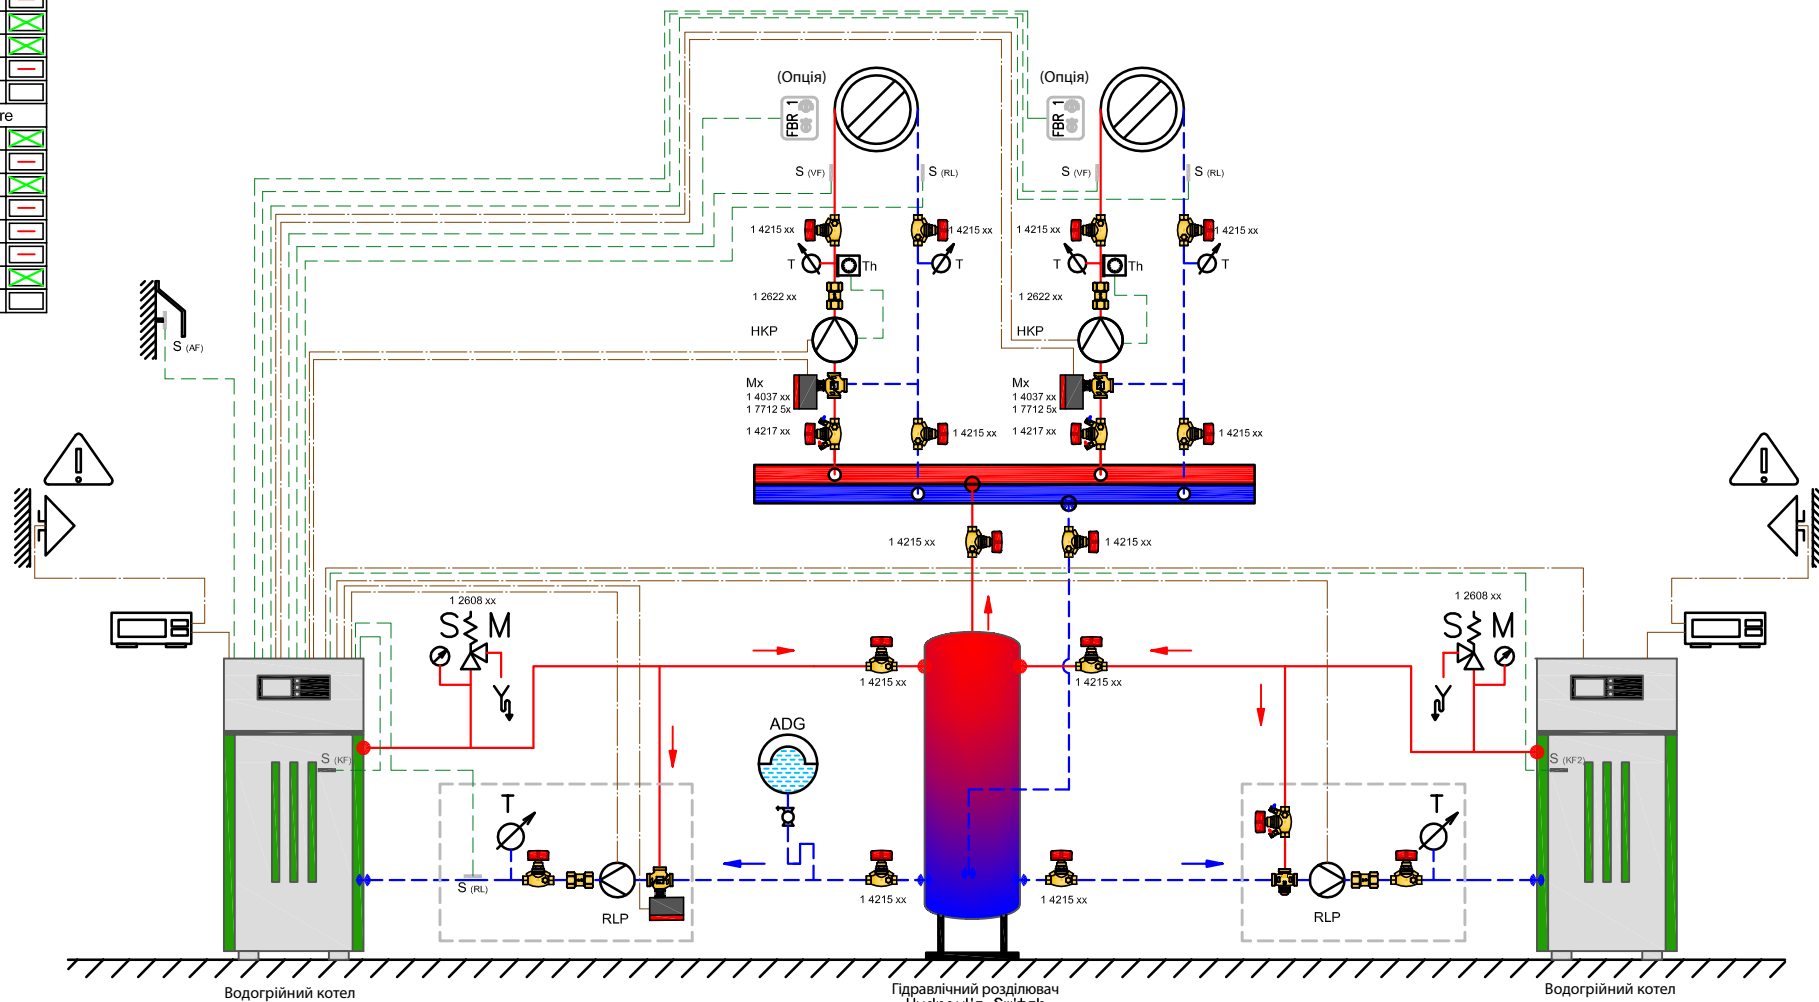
re

(Опція)

FBR 1

S (VF)

S (RL)

1 4215 xx

1 4215 xx

T

Th

T

1 2622 xx

HKP

Mx
1 4037 xx
1 7712 5x

1 4217 xx

1 4215 xx

(Опція)

FBR 1

S (VF)

S (RL)

1 4215 xx

1 4215 xx

T

Th

T

1 2622 xx

HKP

Mx
1 4037 xx
1 7712 5x

1 4217 xx

1 4215 xx

S (AF)

1 4215 xx

1 4215 xx

1 2608 xx

S M

1 4215 xx

1 4215 xx

1 2608 xx

S M

S (KF)

S (KF2)

ADG

T

S (RL)

RLP

1 4215 xx

1 4215 xx

T

RLP

Водогрійний котел

Гідравлічний розділювач
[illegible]

Водогрійний котел